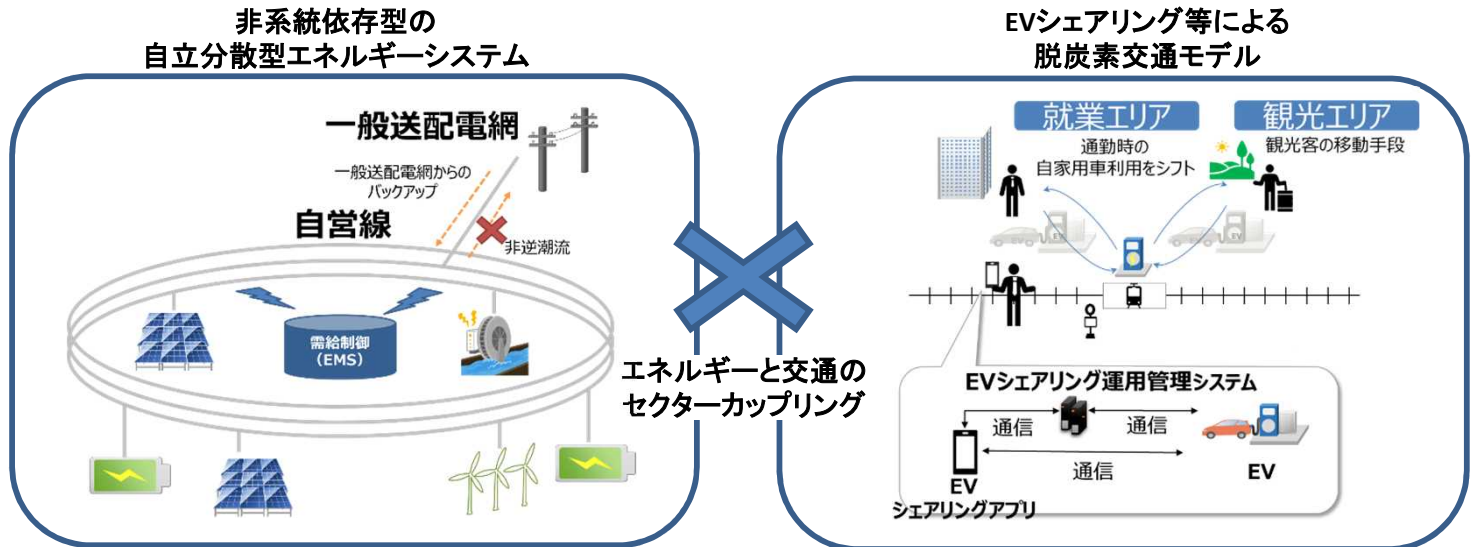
非系統依存型の
自立分散型エネルギーシステム

一般送配電網

一般送配電網からの
バックアップ

自営線

非逆潮流

需給制御
（EMS）

EVシェアリング等による
脱炭素交通モデル

就業エリア

通勤時の
自家用車利用をシフト

観光エリア

観光客の移動手段

EV

EV

エネルギーと交通の
セクターカップリング

EVシェアリング運用管理システム

通信

通信

通信

EV
シェアリングアプリ

EV